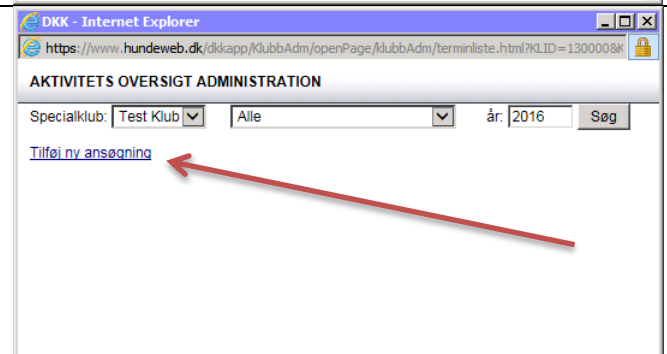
DKK - Internet Explorer

https://www.hundeweb.dk/dkkapp/KlubbAdm/openPage/klubbAdm/terminliste.html?KLID=130000&K

AKTIVITETS OVERSIGT ADMINISTRATION

Specialklub: Test Klub Alle år: 2016 Søg

Tilføj ny ansøgning